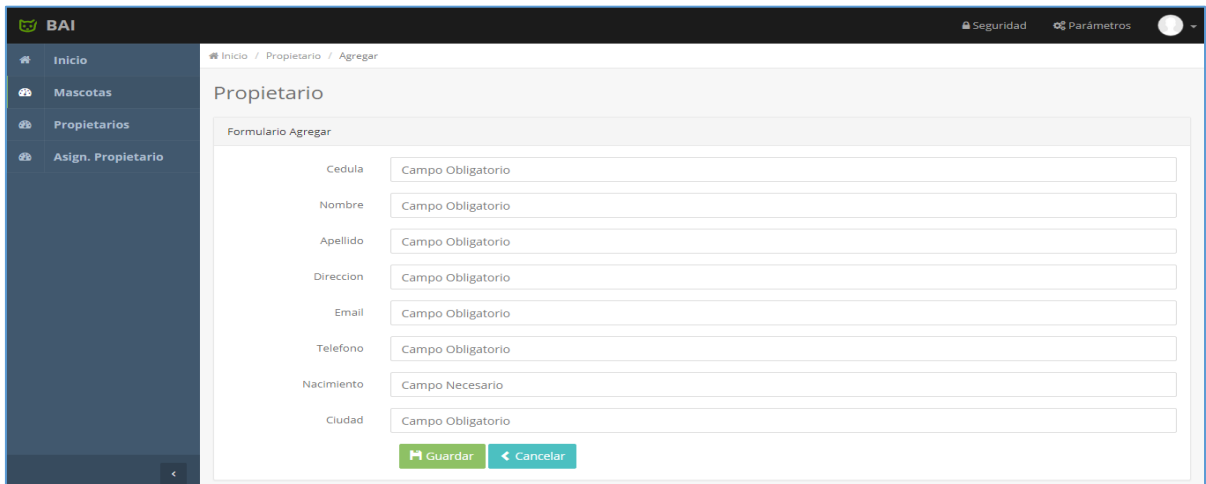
BAI

Seguridad Parámetros

Inicio
Mascotas
Propietarios
Asign. Propietario

Inicio / Propietario / Agregar

Propietario

Formulario Agregar

Cedula Campo Obligatorio
Nombre Campo Obligatorio
Apellido Campo Obligatorio
Direccion Campo Obligatorio
Email Campo Obligatorio
Telefono Campo Obligatorio
Nacimiento Campo Necesario
Ciudad Campo Obligatorio

Guardar Cancelar